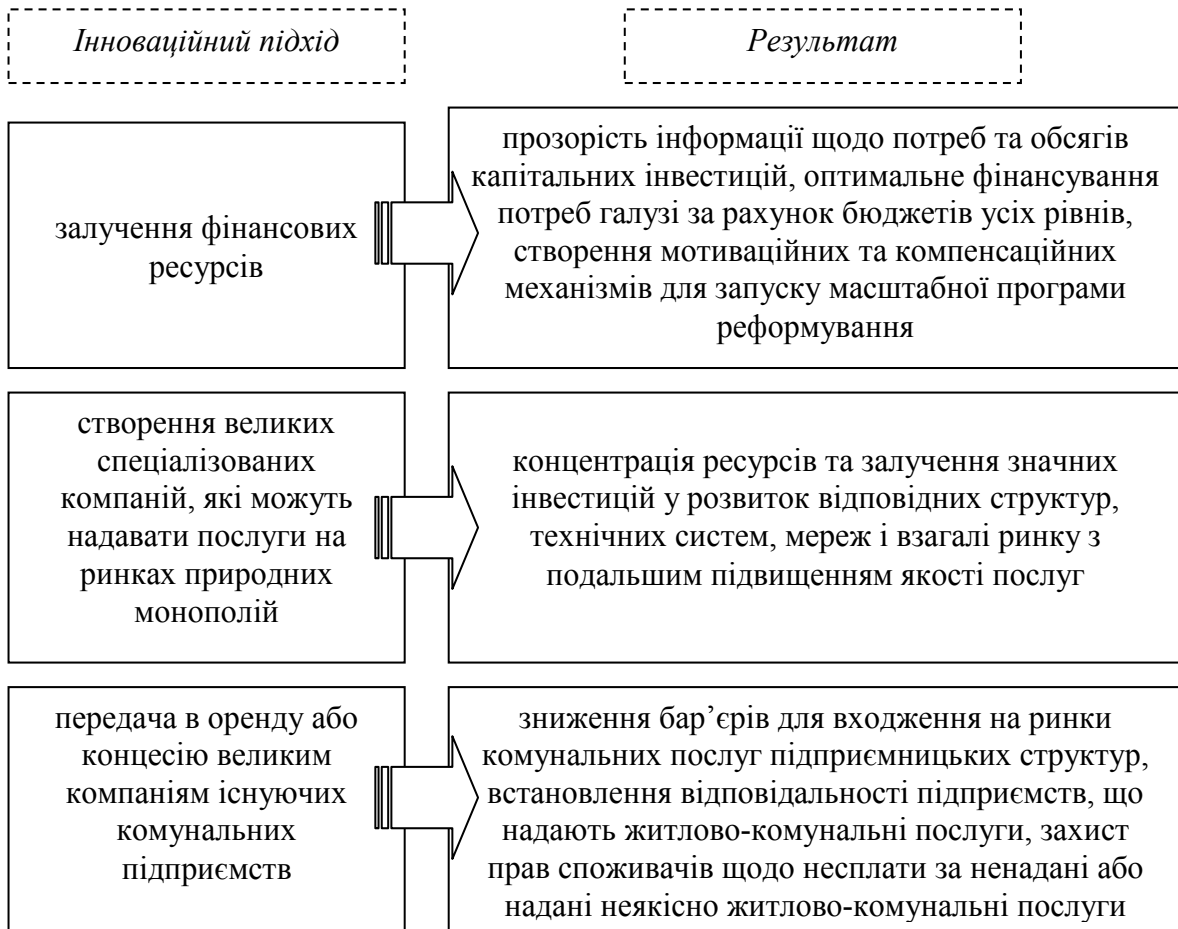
Інноваційний підхід

Результат

залучення фінансових ресурсів

прозорість інформації щодо потреб та обсягів капітальних інвестицій, оптимальне фінансування потреб галузі за рахунок бюджетів усіх рівнів, створення мотиваційних та компенсаційних механізмів для запуску масштабної програми реформування

створення великих спеціалізованих компаній, які можуть надавати послуги на ринках природних монополій

концентрація ресурсів та залучення значних інвестицій у розвиток відповідних структур, технічних систем, мереж і взагалі ринку з подальшим підвищенням якості послуг

передача в оренду або концесію великим компаніям існуючих комунальних підприємств

зниження бар'єрів для входження на ринки комунальних послуг підприємницьких структур, встановлення відповідальності підприємств, що надають житлово-комунальні послуги, захист прав споживачів щодо несплати за ненадані або надані неякісно житлово-комунальні послуги